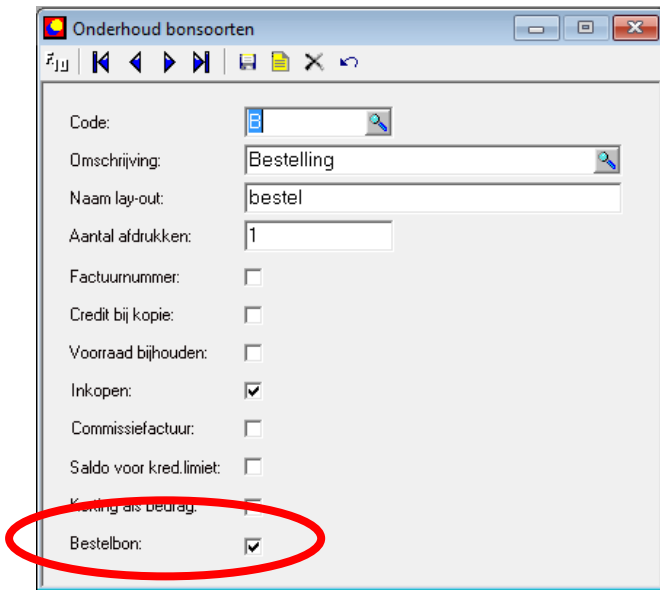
Onderhoud bonsoorten

Code: B

Omschrijving: Bestelling

Naam lay-out: bestel

Aantal afdrukken: 1

Factuurnummer:

Credit bij kopie:

Voorraad bijhouden:

Inkopen:

Commissiefactuur:

Saldo voor kred.limiet:

Korting als bedrag:

Bestelbon: